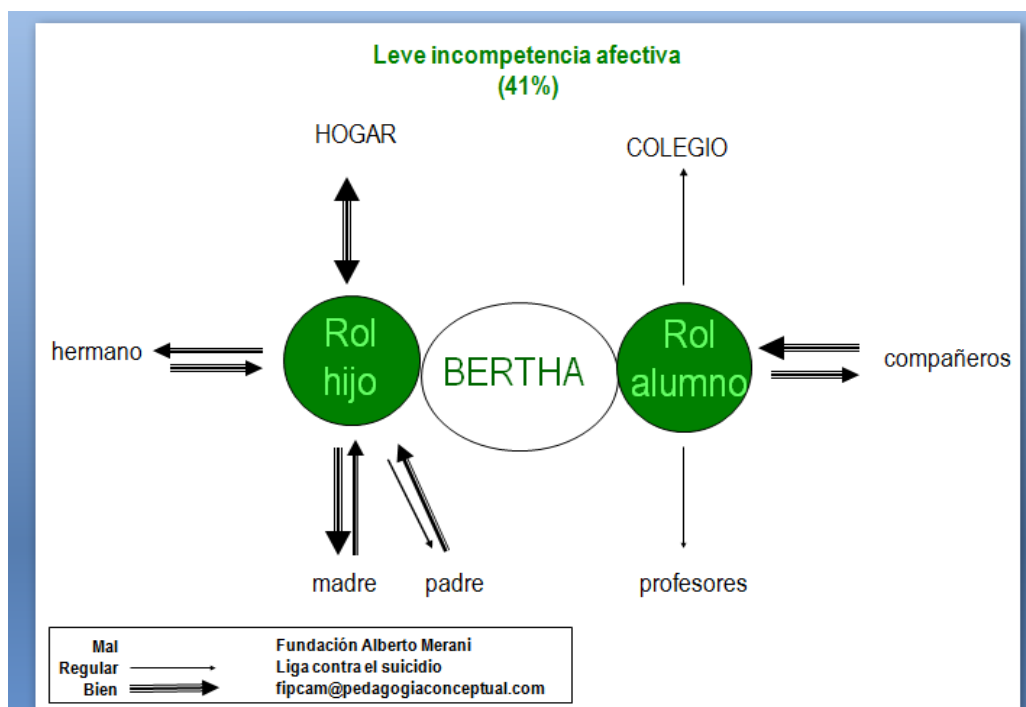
Leve incompetencia afectiva
(41%)

HOGAR

COLEGIO

hermano

Rol hijo

BERTHA

Rol alumno

compañeros

madre

padre

profesores

Mal
Regular
Bien

Fundación Alberto Merani
Liga contra el suicidio
fipcam@pedagogiaconceptual.com